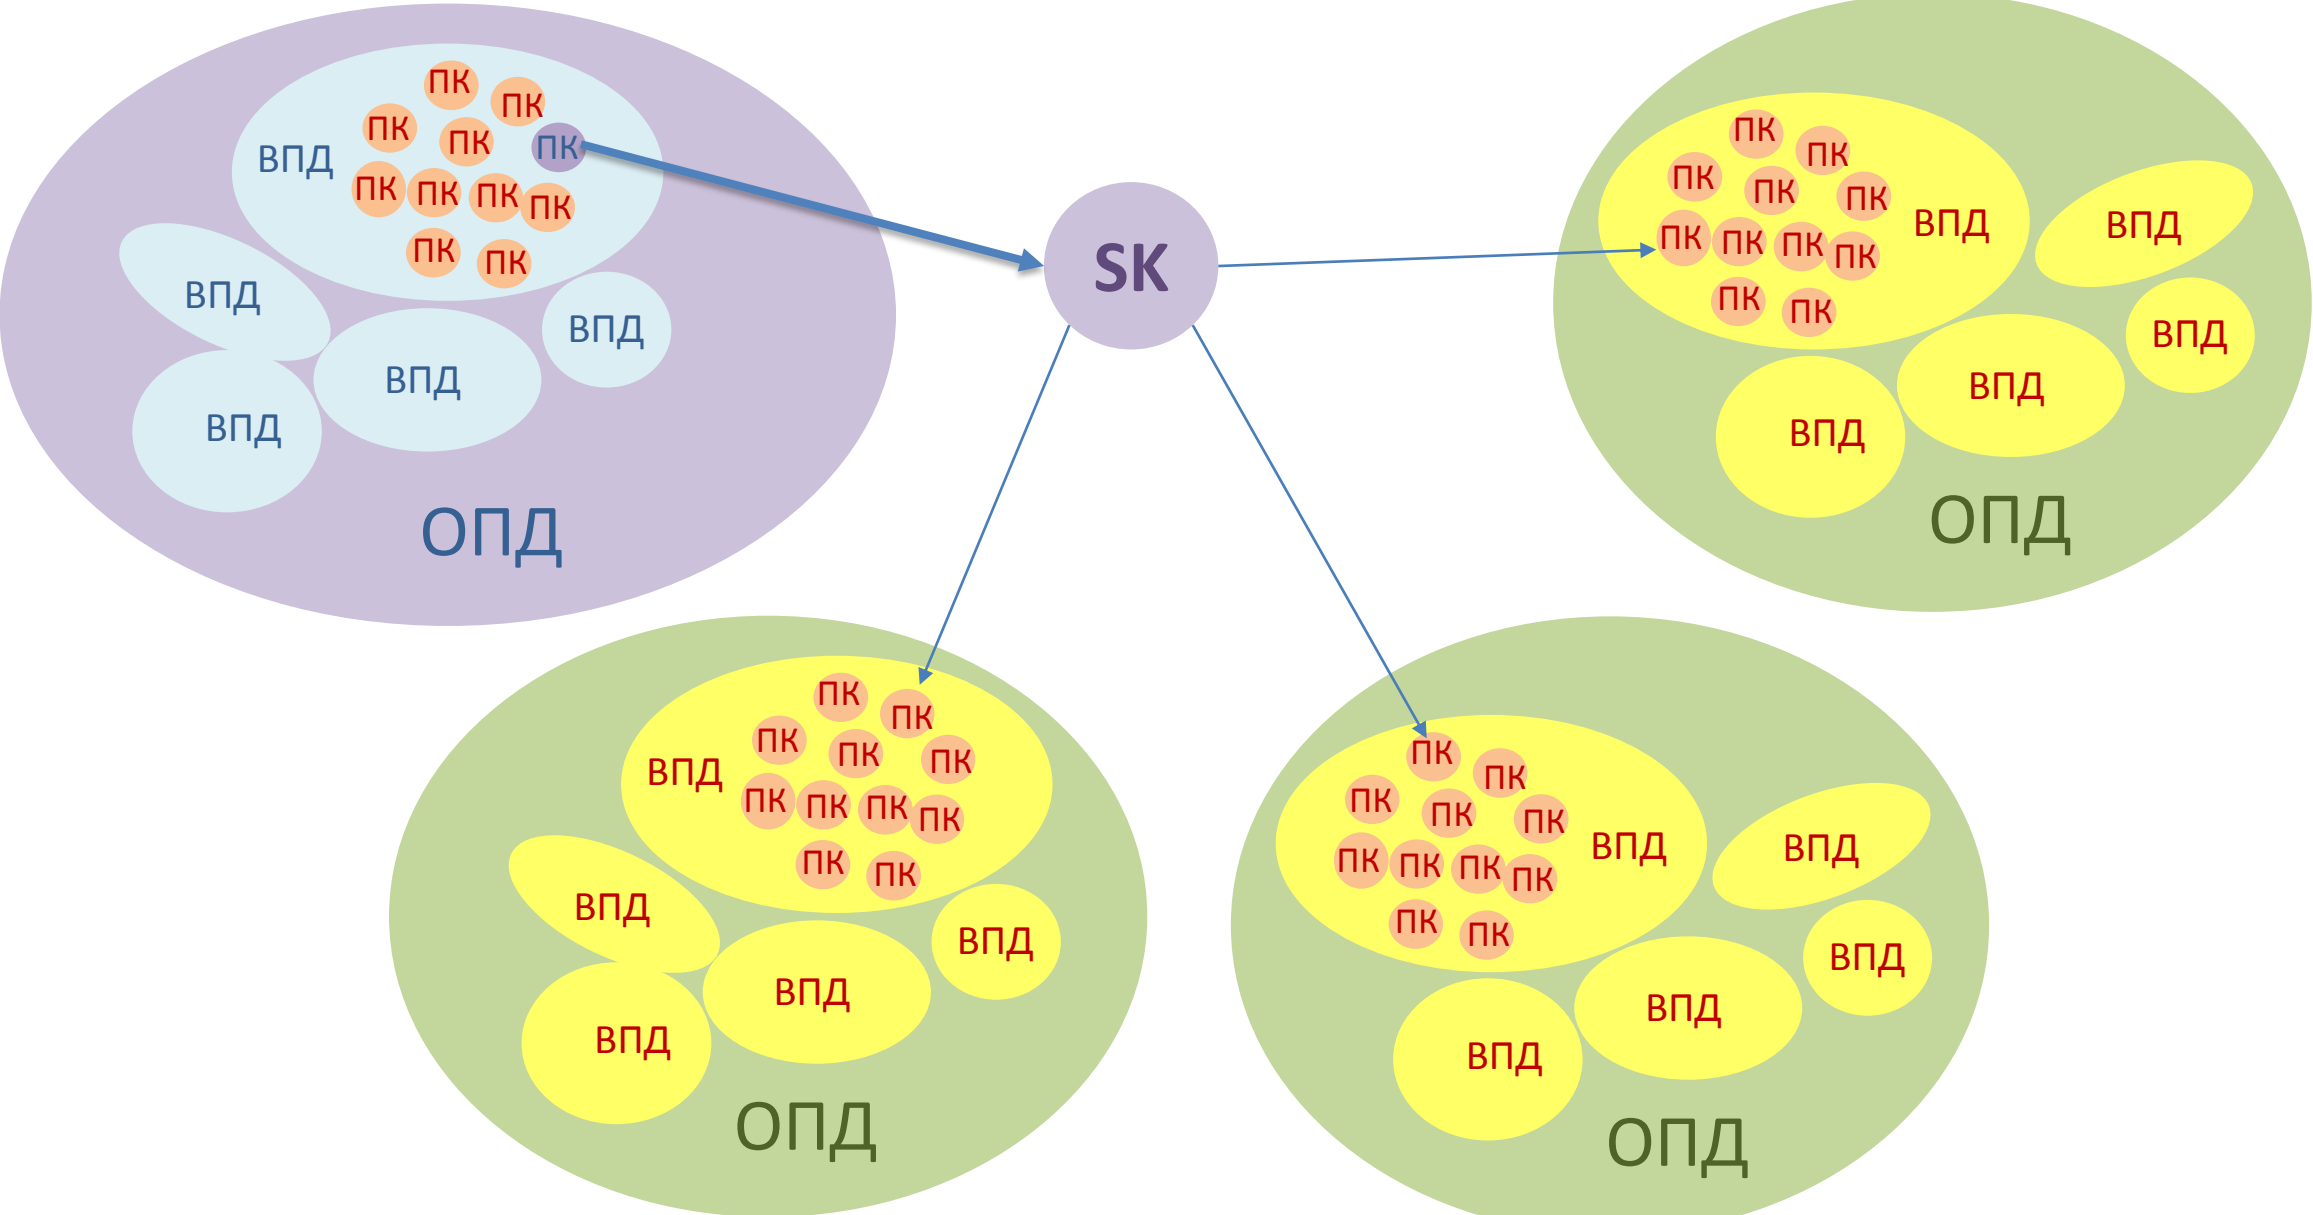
ПК ПК
ПК ПК ПК
ВПД
ПК ПК ПК ПК
ПК ПК
ВПД
ВПД
ВПД
ВПД
ОПД

SK

ПК ПК
ПК ПК ПК
ПК ПК ПК ПК
ПК ПК
ВПД
ВПД
ВПД
ВПД
ВПД
ОПД

ПК ПК
ПК ПК ПК
ВПД
ПК ПК ПК ПК
ПК ПК
ВПД
ВПД
ВПД
ВПД
ОПД

ПК ПК
ПК ПК ПК
ПК ПК ПК ПК
ВПД
ПК ПК
ВПД
ВПД
ВПД
ВПД
ОПД